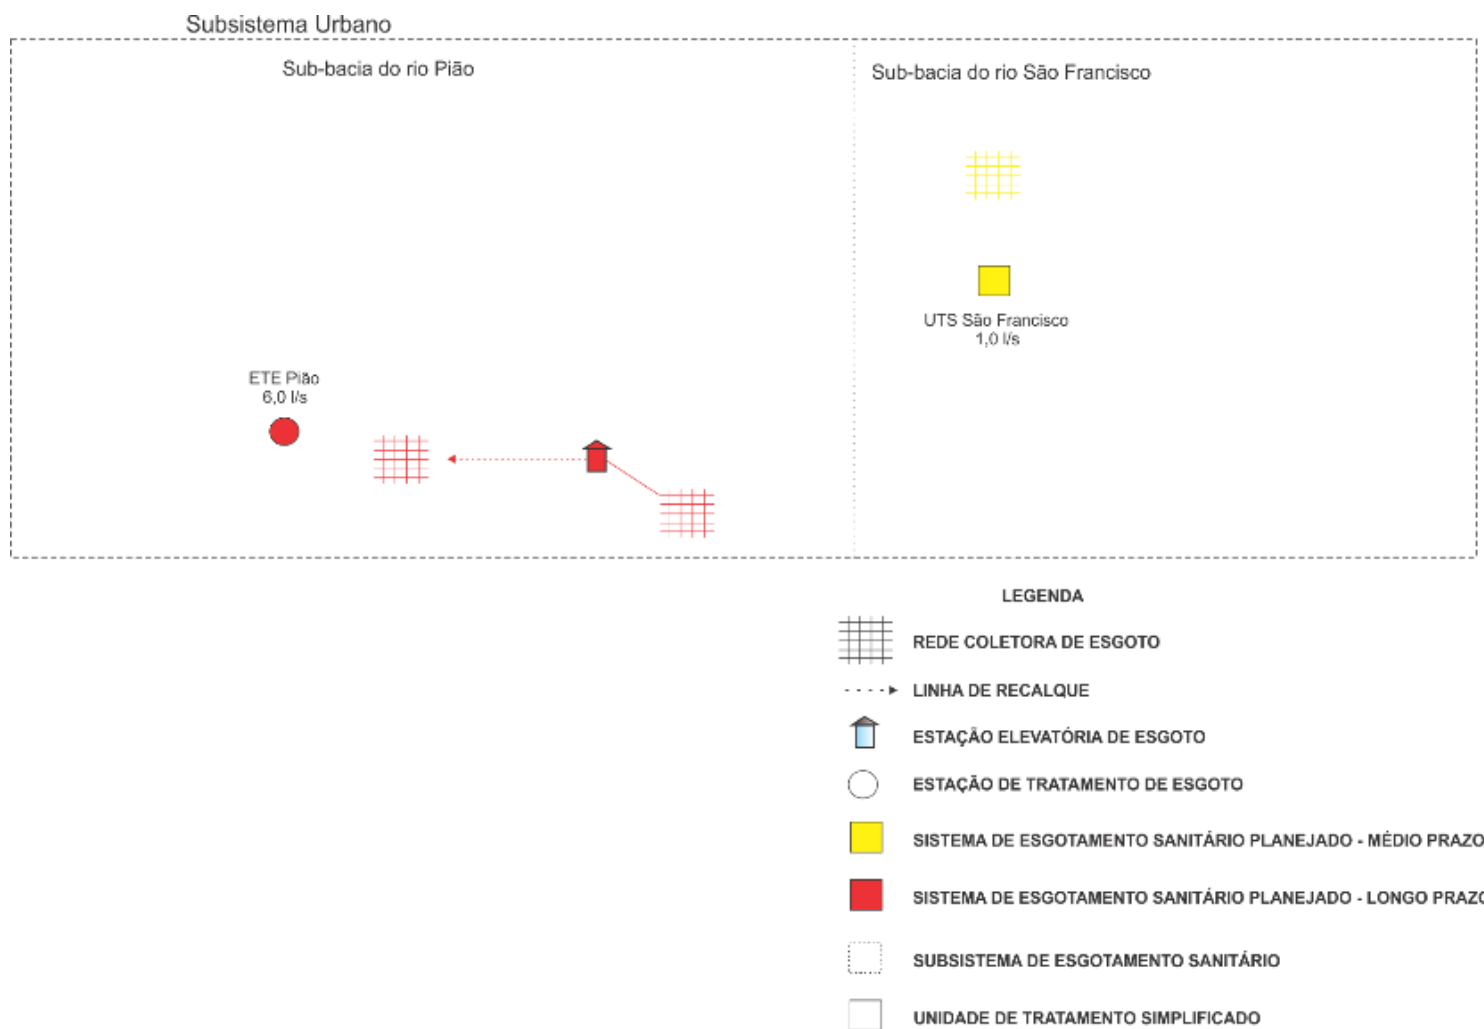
Subsistema Urbano

Sub-bacia do rio Pião

Sub-bacia do rio São Francisco

UTS São Francisco
1,0 l/s

ETE Pião
6,0 l/s

LEGENDA

REDE COLETORA DE ESGOTO

LINHA DE RECALQUE

ESTAÇÃO ELEVATÓRIA DE ESGOTO

ESTAÇÃO DE TRATAMENTO DE ESGOTO

SISTEMA DE ESGOTAMENTO SANITÁRIO PLANEJADO - MÉDIO PRAZO

SISTEMA DE ESGOTAMENTO SANITÁRIO PLANEJADO - LONGO PRAZ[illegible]

SUBSISTEMA DE ESGOTAMENTO SANITÁRIO

UNIDADE DE TRATAMENTO SIMPLIFICADO